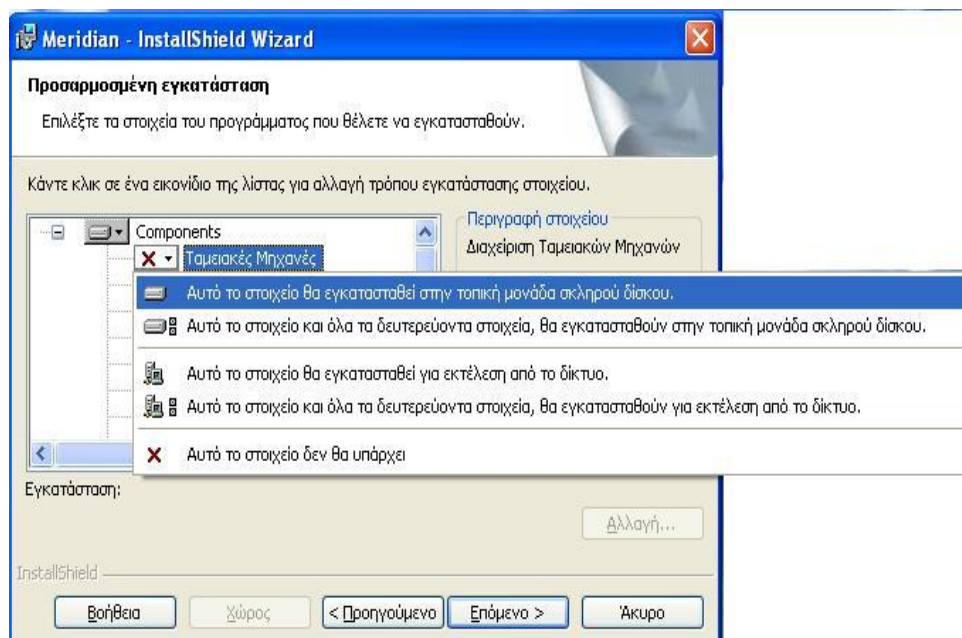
Meridian - InstallShield Wizard

Προσαρμοσμένη εγκατάσταση

Επιλέξτε τα στοιχεία του προγράμματος που θέλετε να εγκατασταθούν.

Κάντε κλικ σε ένα εικονίδιο της λίστας για αλλαγή τρόπου εγκατάστασης στοιχείου.

Components

Ταμειακές Μηχανές

Περιγραφή στοιχείου

Διαχείριση Ταμειακών Μηχανών

Αυτό το στοιχείο θα εγκατασταθεί στην τοπική μονάδα σκληρού δίσκου.

Αυτό το στοιχείο και όλα τα δευτερεύοντα στοιχεία, θα εγκατασταθούν στην τοπική μονάδα σκληρού δίσκου.

Αυτό το στοιχείο θα εγκατασταθεί για εκτέλεση από το δίκτυο.

Αυτό το στοιχείο και όλα τα δευτερεύοντα στοιχεία, θα εγκατασταθούν για εκτέλεση από το δίκτυο.

Αυτό το στοιχείο δεν θα υπάρχει

Εγκατάσταση:

Αλλαγή...

InstallShield

Βοήθεια

Χώρος

< Προηγούμενο

Επόμενο >

Άκυρο